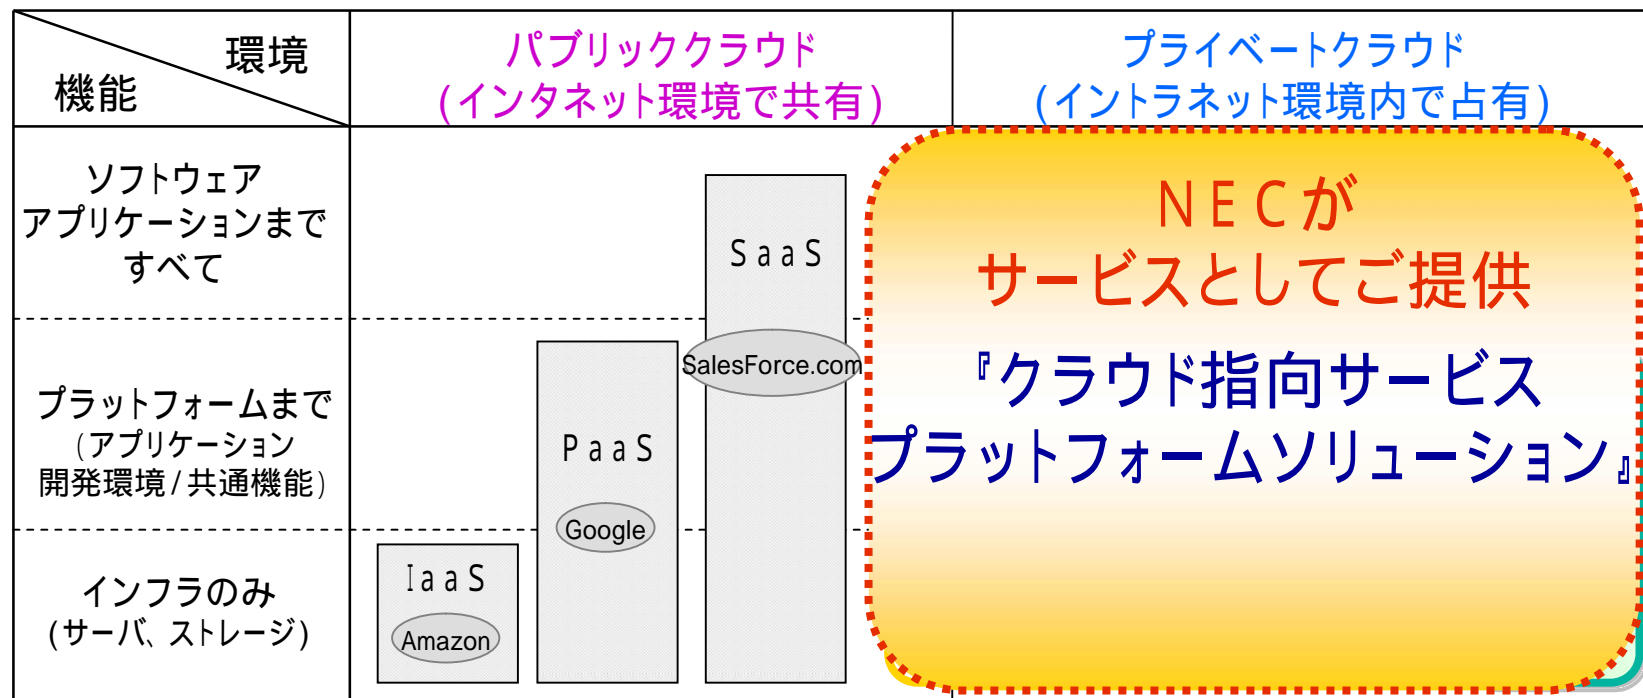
| 環境 機能 | パブリッククラウド (インタネット環境で共有) | プライベートクラウド (イントラネット環境内で占有) |
|---|---|---|
| ソフトウェア アプリケーションまで すべて | SaaS SalesForce.com | |
| プラットフォームまで (アプリケーション 開発環境/共通機能) | PaaS Google | |
| インフラのみ (サーバ、ストレージ) | IaaS Amazon | |

NECが
サービスとしてご提供
『クラウド指向サービス
プラットフォームソリューション』